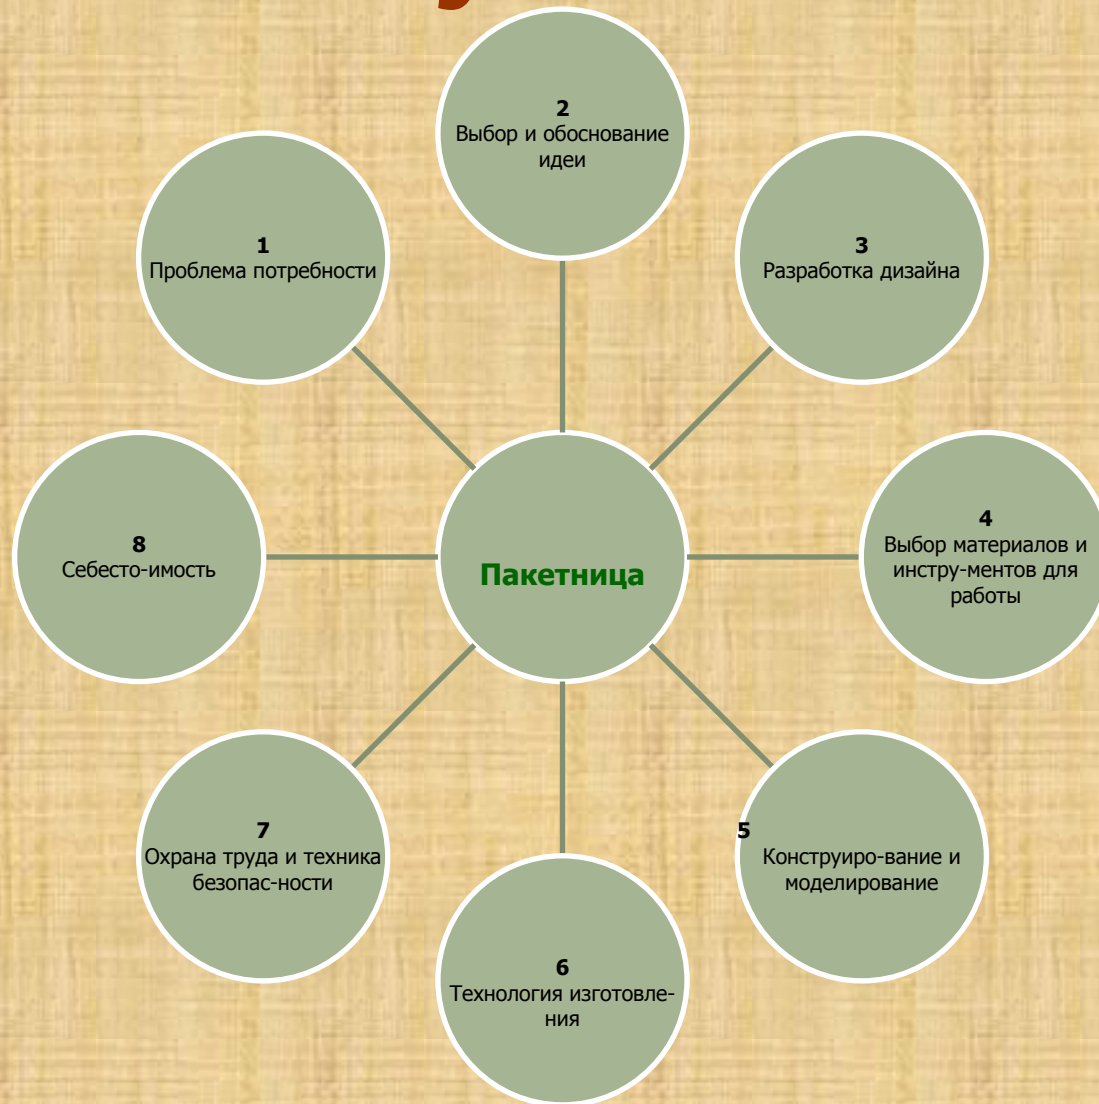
Пакетница

1
Проблема потребности

2
Выбор и обоснование идеи

3
Разработка дизайна

4
Выбор материалов и инстру-ментов для работы

5
Конструиро-вание и моделирование

6
Технология изготовления

7
Охрана труда и техника безопас-ности

8
Себесто-имость